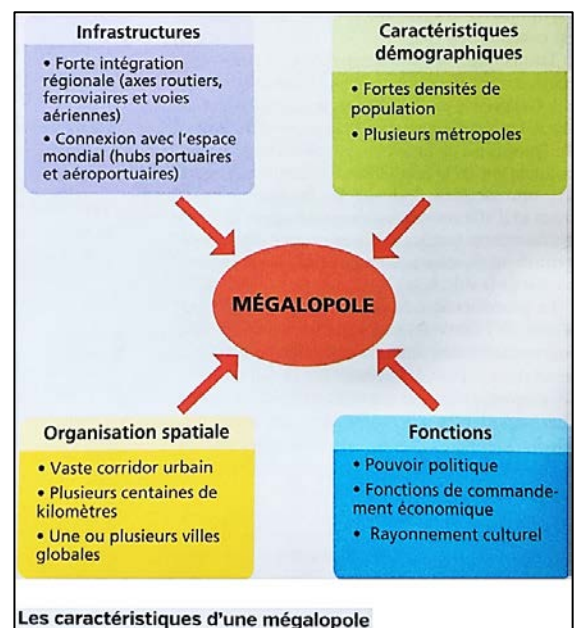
Infrastructures

• Forte intégration régionale (axes routiers, ferroviaires et voies aériennes)

• Connexion avec l'espace mondial (hubs portuaires et aéroportuaires)

Caractéristiques démographiques

• Fortes densités de population

• Plusieurs métropoles

MÉGALOPOLE

Organisation spatiale

• Vaste corridor urbain

• Plusieurs centaines de kilomètres

• Une ou plusieurs villes globales

Fonctions

• Pouvoir politique

• Fonctions de commandement économique

• Rayonnement culturel

Les caractéristiques d'une mégalopole